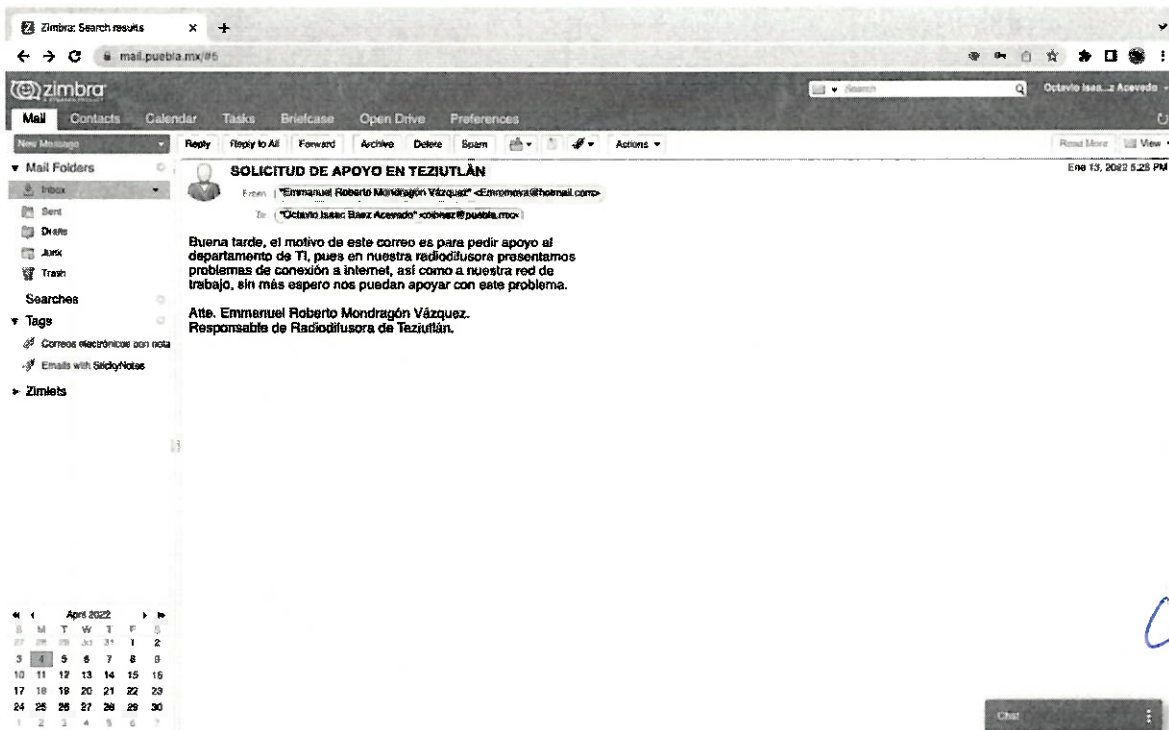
Zimbra: Search results ×

mail.puebla.mx/#5

zimbra

Mail Contacts Calendar Tasks Briefcase Open Drive Preferences

Search

Octavio Isaa...z Acevedo

New Message

Reply Reply to All Forward Archive Delete Spam Actions

Read More View

Mail Folders

Inbox

Sent

Drafts

Junk

Trash

Searches

Tags

Correos electrónicos con nota

Emails with StickyNotes

Zimlets

SOLICITUD DE APOYO EN TEZIUTLÁN

Ene 13, 2022 5:25 PM

From: "Emmanuel Roberto Mondragón Vázquez" <Emromova@hotmail.com>

To: "Octavio Isaac Baez Acevedo" <oibnez@puebla.mx>

Buena tarde, el motivo de este correo es para pedir apoyo al departamento de TI, pues en nuestra radiodifusora presentamos problemas de conexión a internet, así como a nuestra red de trabajo, sin más espero nos puedan apoyar con este problema.

Atte. Emmenuel Roberto Mondragón Vázquez.
Responsable de Radiodifusora de Teziutlán.

April 2022

| S | M | T | W | T | F | S |
|---|---|---|---|---|---|---|
| 27 | 28 | 29 | 30 | 31 | 1 | 2 |
| 3 | 4 | 5 | 6 | 7 | 8 | 9 |
| 10 | 11 | 12 | 13 | 14 | 15 | 16 |
| 17 | 18 | 19 | 20 | 21 | 22 | 23 |
| 24 | 25 | 26 | 27 | 28 | 29 | 30 |
| 1 | 2 | 3 | 4 | 5 | 6 | 7 |

Chat